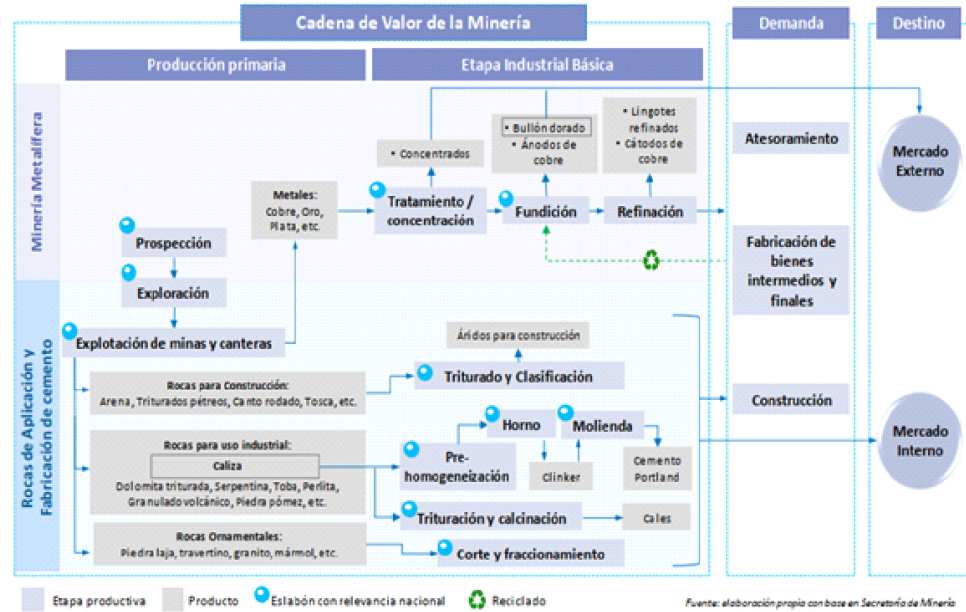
Cadena de Valor de la Minería

Demanda

Destino

Producción primaria

Etapa Industrial Básica

Minería Metalífera

Rocas de Aplicación y Fabricación de cemento

• Concentrados

• Bullón dorado
• Ánodos de cobre

• Lingotes refinados
• Cátodos de cobre

Atesoramiento

Mercado Externo

Metales:
Cobre, Oro, Plata, etc.

Tratamiento / concentración

Fundición

Refinación

Prospección

Exploración

Fabricación de bienes intermedios y finales

Explotación de minas y canteras

Áridos para construcción

Rocas para Construcción:
Arena, Triturados pétreos, Canto rodado, Tosca, etc.

Triturado y Clasificación

Construcción

Horno

Molienda

Mercado Interno

Rocas para uso industrial:
Caliza
Dolomita triturada, Serpentina, Toba, Perlita, Granulado volcánico, Piedra pómez, etc.

Pre-homogeneización

Clinker

Cemento Portland

Trituración y calcinación

Cales

Rocas Ornamentales:
Piedra laja, travertino, granito, mármol, etc.

Corte y fraccionamiento

Etapa productiva

Producto

Eslabón con relevancia nacional

Reciclado

Fuente: elaboración propia con base en Secretaría de Minería